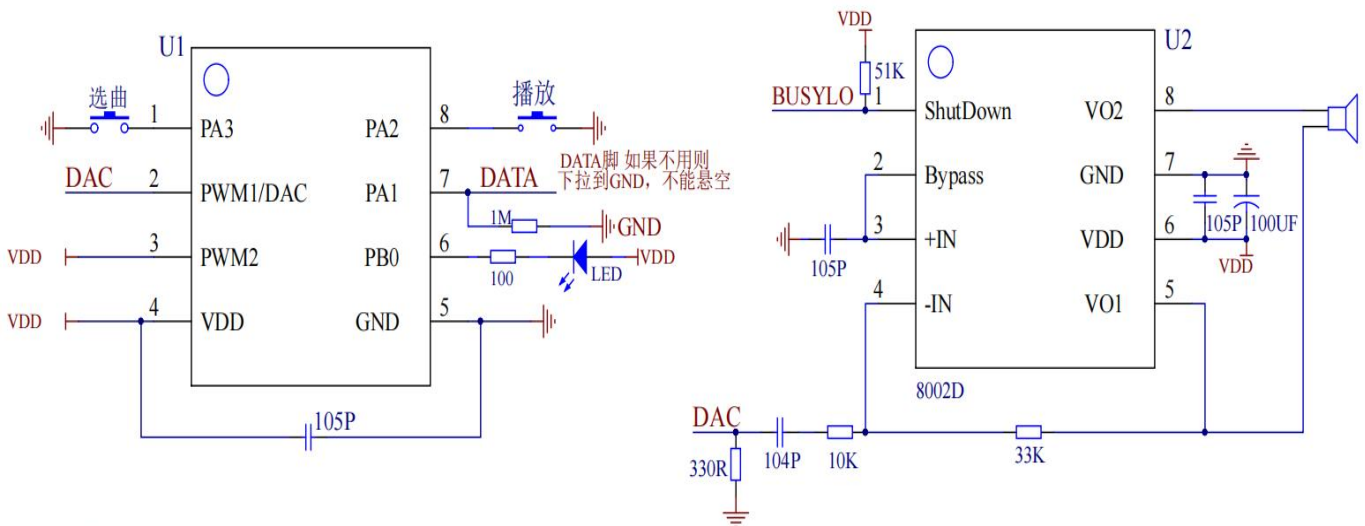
U1

选曲

1 PA3

PA2 8

播放

DAC 2 PWM1/DAC

PA1 7 DATA

DATA脚 如果不用则下拉到GND，不能悬空

1M GND

VDD 3 PWM2

PB0 6

100

LED VDD

VDD 4 VDD

GND 5

105P

VDD

51K

U2

BUSYLO 1 ShutDown

VO2 8

2 Bypass

GND 7

3 +IN

105P

VDD 6

105P 100UF

VDD

4 -IN

VO1 5

8002D

DAC

330R

104P

10K

33K